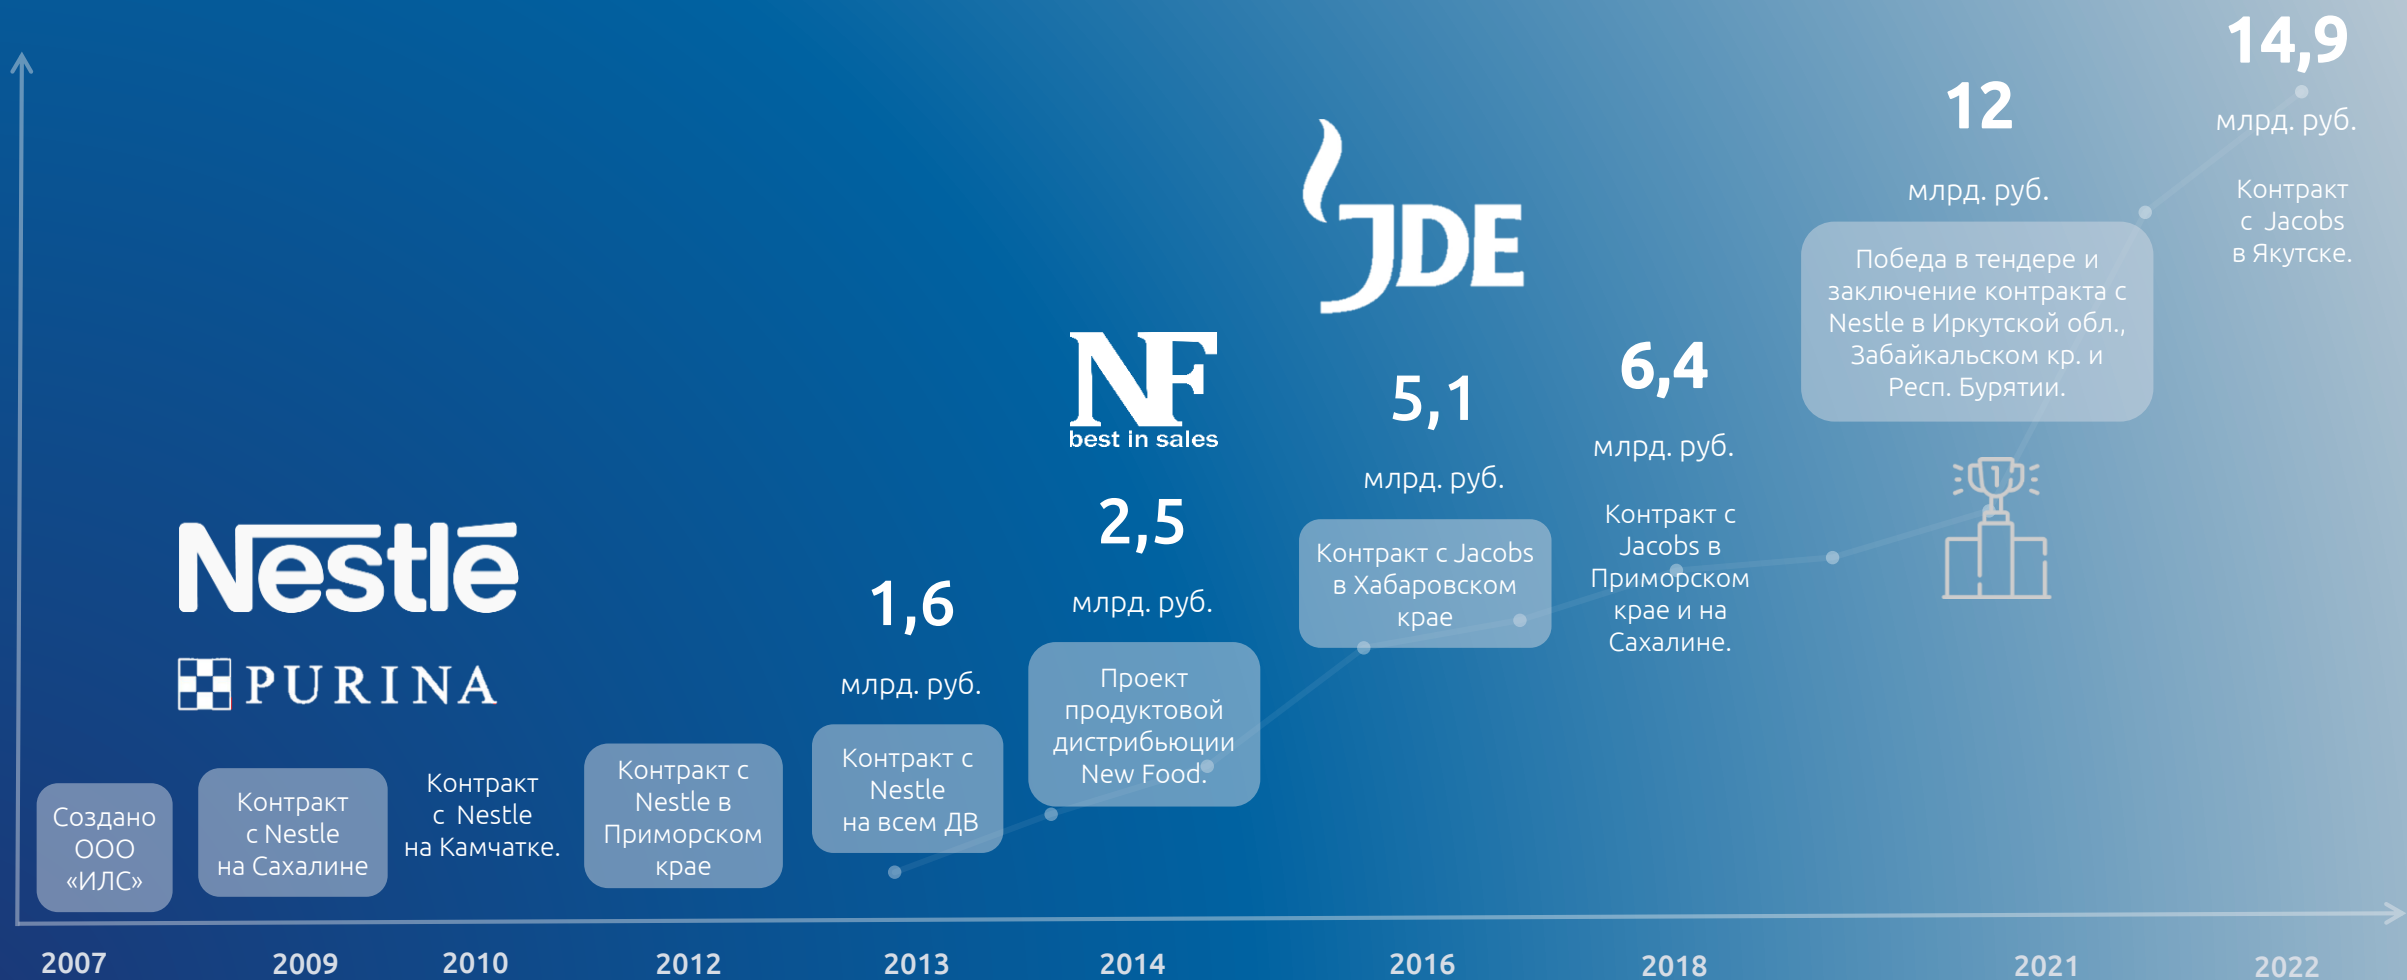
Nestlé

PURINA

Создано ООО «ИЛС»

Контракт с Nestle на Сахалине

Контракт с Nestle на Камчатке.

Контракт с Nestle в Приморском крае

1,6

млрд. руб.

Контракт с Nestle на всем ДВ

NF best in sales

2,5

млрд. руб.

Проект продуктовой дистрибьюции New Food.

JDE

5,1

млрд. руб.

Контракт с Jacobs в Хабаровском крае

6,4

млрд. руб.

Контракт с Jacobs в Приморском крае и на Сахалине.

12

млрд. руб.

Победа в тендере и заключение контракта с Nestle в Иркутской обл., Забайкальском кр. и Респ. Бурятии.

1

14,9

млрд. руб.

Контракт с Jacobs в Якутске.

2007 2009 2010 2012 2013 2014 2016 2018 2021 2022